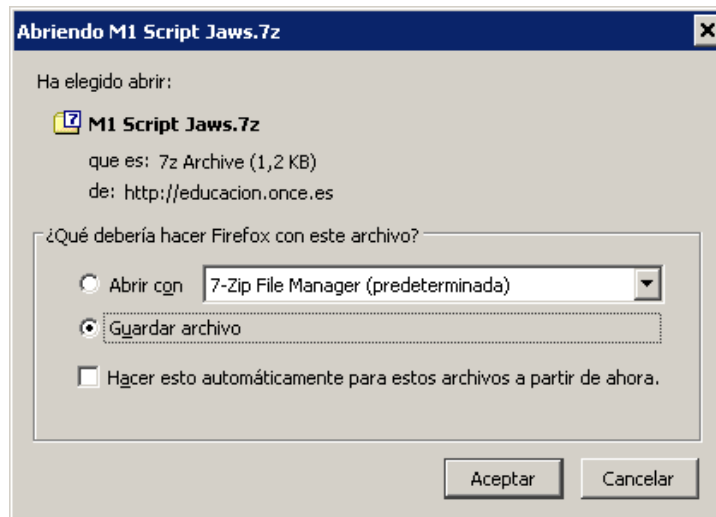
Abriendo M1 Script Jaws.7z

Ha elegido abrir:

M1 Script Jaws.7z

que es: 7z Archive (1,2 KB)

de: http://educacion.once.es

¿Qué debería hacer Firefox con este archivo?

Abrir con 7-Zip File Manager (predeterminada)

Guardar archivo

Hacer esto automáticamente para estos archivos a partir de ahora.

Aceptar Cancelar